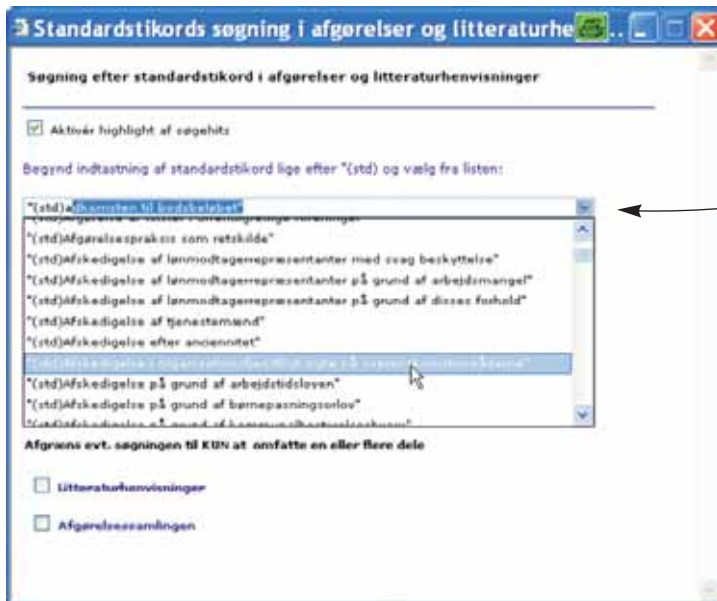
Standardstikords søgning i afgørelser og litteraturhe...

Søgning efter standardstikord i afgørelser og litteraturhenvisninger

Aktivér highlight af søgehits

Begynd indtastning af standardstikord lige efter "(std) og vælg fra listen:

"(std)a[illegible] til bodsbeløbet"

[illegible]

"(std)Afgørelsespraksis som retskilde"

"(std)Afskedigelse af lønmodtagerrepræsentanter med svag beskyttelse"

"(std)Afskedigelse af lønmodtagerrepræsentanter på grund af arbejdsmangel"

"(std)Afskedigelse af lønmodtagerrepræsentanter på grund af disses forhold"

"(std)Afskedigelse af tjenestemænd"

"(std)Afskedigelse efter anciennitet"

"(std)Afskedigelse i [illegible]"

"(std)Afskedigelse på grund af arbejdstidsloven"

"(std)Afskedigelse på grund af børnepasningsorlov"

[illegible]

Afgræns evt. søgningen til KUN at omfatte en eller flere dele

Litteraturhenvisninger

Afgørelsessamlingen